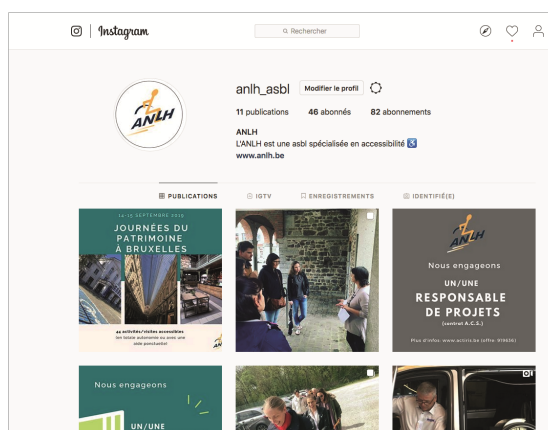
Instagram

Rechercher

ANLH

anlh_asbl Modifier le profil

11 publications 46 abonnés 82 abonnements

ANLH
L'ANLH est une asbl spécialisée en accessibilité ♿
www.anlh.be

PUBLICATIONS IGTV ENREGISTREMENTS IDENTIFIÉ(E)

14-15 SEPTEMBRE 2019
JOURNÉES DU PATRIMOINE À BRUXELLES

44 activités/visites accessibles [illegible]

ANLH

Nous engageons
UN/UNE
RESPONSABLE DE PROJETS
(contrat A.C.S.)

Plus d'infos: www.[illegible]

Nous engageons
UN/UNE